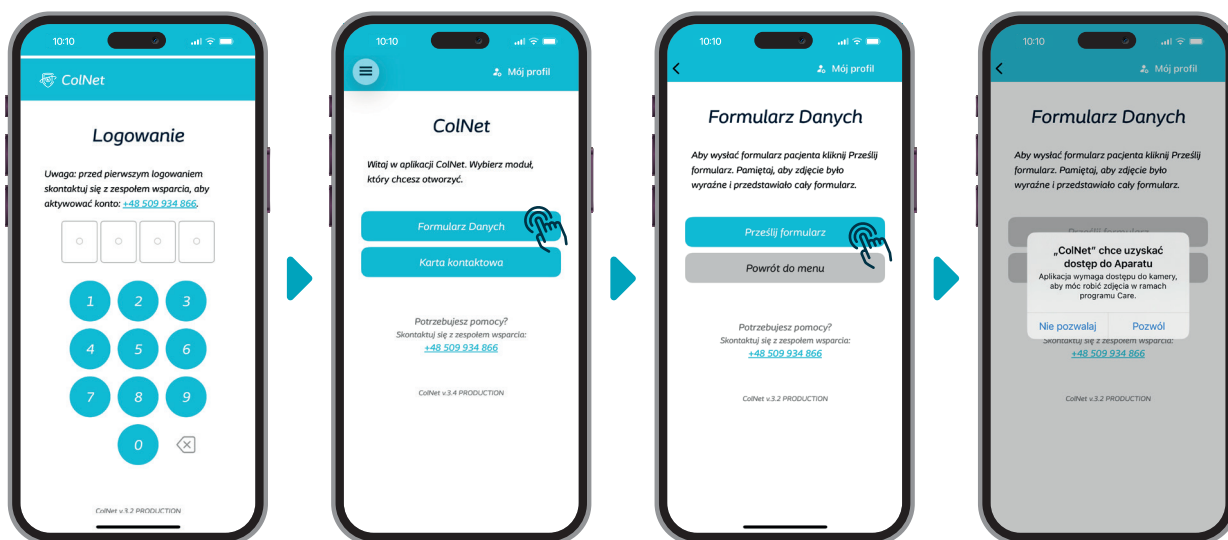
10:10

ColNet

Logowanie

Uwaga: przed pierwszym logowaniem skontaktuj się z zespołem wsparcia, aby aktywować konto: +48 509 934 866.

1 2 3
4 5 6
7 8 9
0

ColNet v.3.2 PRODUCTION

10:10

Mój profil

ColNet

Witaj w aplikacji ColNet. Wybierz moduł, który chcesz otworzyć.

Formularz Danych

Karta kontaktowa

Potrzebujesz pomocy?
Skontaktuj się z zespołem wsparcia:
+48 509 934 866

ColNet v.3.4 PRODUCTION

10:10

Mój profil

Formularz Danych

Aby wysłać formularz pacjenta kliknij Prześlij formularz. Pamiętaj, aby zdjęcie było wyraźne i przedstawiało cały formularz.

Prześlij formularz

Powrót do menu

Potrzebujesz pomocy?
Skontaktuj się z zespołem wsparcia:
+48 509 934 866

ColNet v.3.2 PRODUCTION

10:10

Mój profil

Formularz Danych

Aby wysłać formularz pacjenta kliknij Prześlij formularz. Pamiętaj, aby zdjęcie było wyraźne i przedstawiało cały formularz.

„ColNet" chce uzyskać dostęp do Aparatu
Aplikacja wymaga dostępu do kamery, aby móc robić zdjęcia w ramach programu Care.

Nie pozwalaj

Pozwól

Skontaktuj się z zespołem wsparcia:
+48 509 934 866

ColNet v.3.2 PRODUCTION